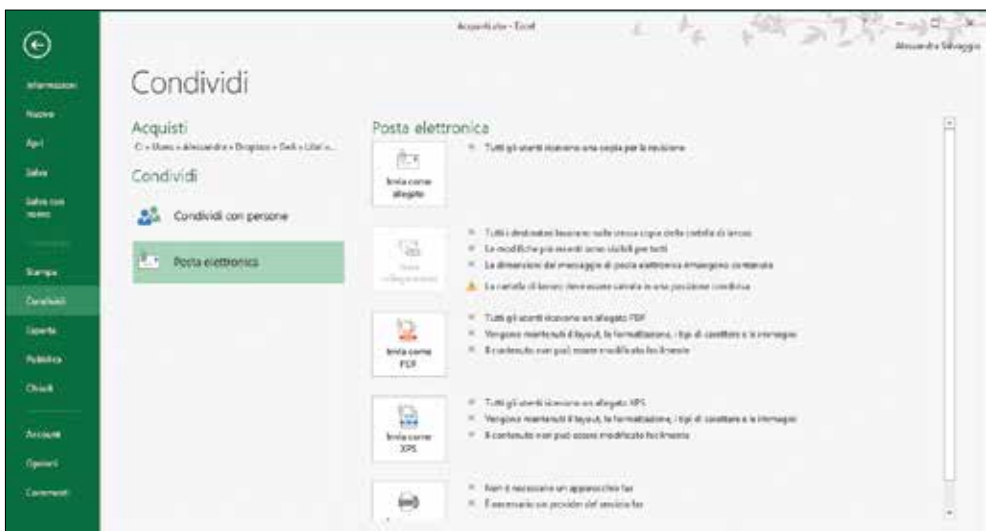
Acquisti.xlsx - Excel

Alessandra Salvaggio

Informazioni
Nuovo
Apri
Salva
Salva con nome
Stampa
Condividi
Esporta
Pubblica
Chiudi
Account
Opzioni
Commenti

Condividi

Acquisti
C: » Users » alessandra » Dropbox » Dati » Libri » ...

Condividi

Condividi con persone

Posta elettronica

Posta elettronica

Invia come allegato
Tutti gli utenti ricevono una copia per la revisione

Invia collegamento
Tutti i destinatari ricevono nella stessa copia della cartella di lavoro
Le modifiche più recenti sono visibili per tutti
Le dimensioni del messaggio di posta elettronica rimangono contenute
La cartella di lavoro deve essere salvata in una posizione condivisa

Invia come PDF
Tutti gli utenti ricevono un allegato PDF
Vengono mantenuti il layout, la formattazione, i tipi di carattere e le immagini
Il contenuto non può essere modificato facilmente

Invia come XPS
Tutti gli utenti ricevono un allegato XPS
Vengono mantenuti il layout, la formattazione, i tipi di carattere e le immagini
Il contenuto non può essere modificato facilmente

Non è necessario un apparecchio fax
È necessario un provider del servizio fax